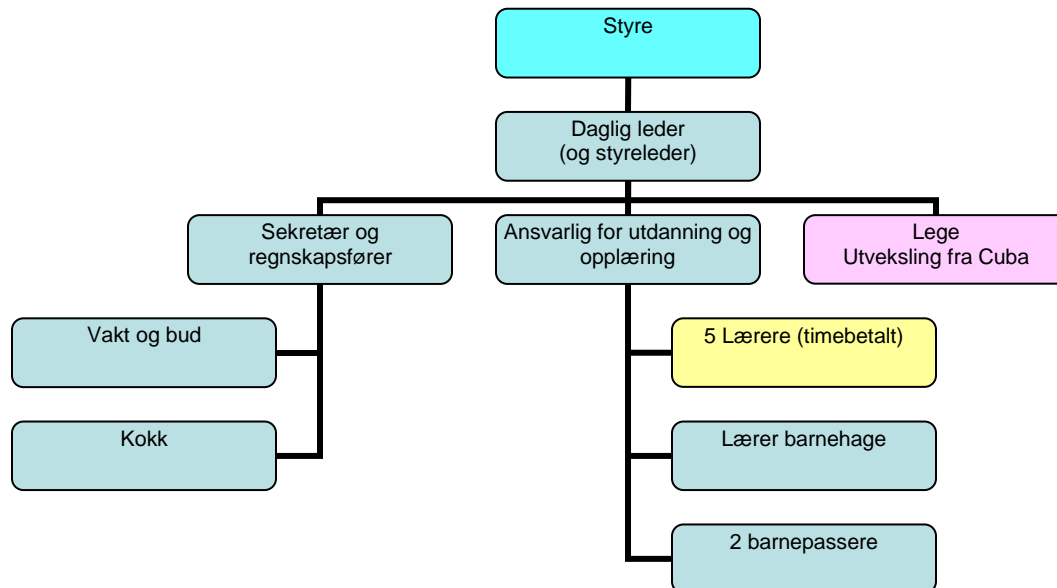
Styre

Daglig leder
(og styreleder)

Sekretær og
regnskapsfører

Ansvarlig for utdanning og
opplæring

Lege
Utveksling fra Cuba

Vakt og bud

Kokk

5 Lærere (timebetalt)

Lærer barnehage

2 barnepassere